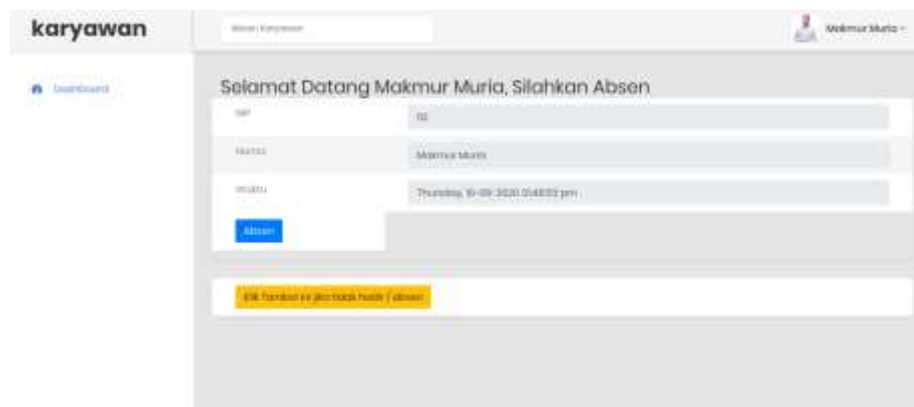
karyawan

Absen Karyawan

Makmur Muria

Dashboard

Selamat Datang Makmur Muria, Silahkan Absen

| NIP | 10 |
|---|---|
| Nama | Makmur Muria |
| Waktu | Thursday, 10-09-2020 01:48:03 pm |

Absen

Klik Tombol ini jika tidak hadir / absen